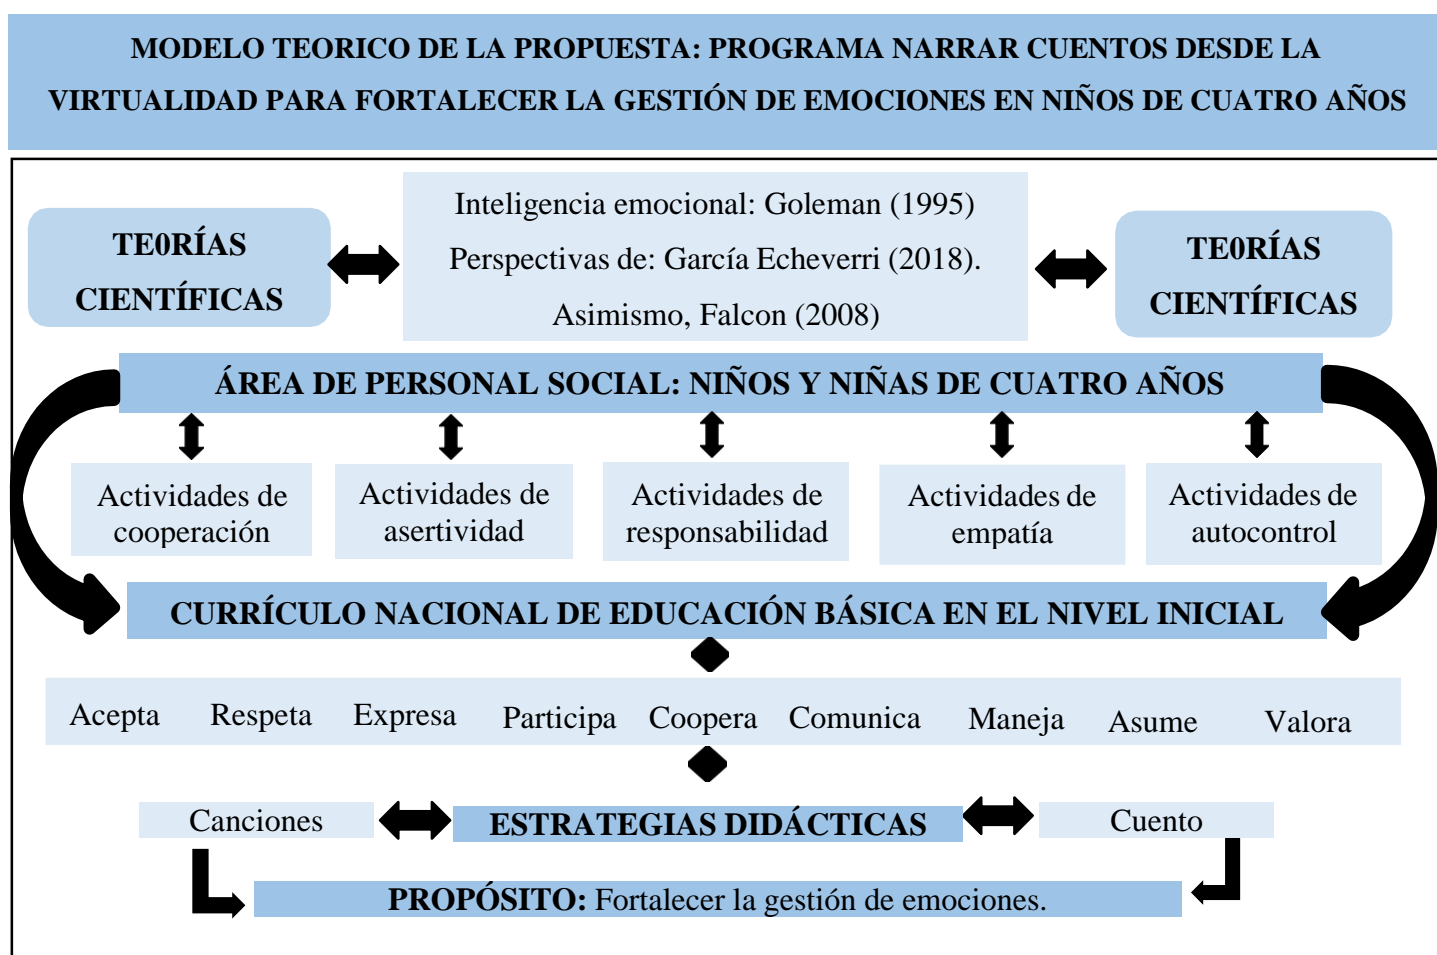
MODELO TEORICO DE LA PROPUESTA: PROGRAMA NARRAR CUENTOS DESDE LA VIRTUALIDAD PARA FORTALECER LA GESTIÓN DE EMOCIONES EN NIÑOS DE CUATRO AÑOS

TE0RÍAS CIENTÍFICAS

Inteligencia emocional: Goleman (1995)
Perspectivas de: García Echeverri (2018).
Asimismo, Falcon (2008)

TE0RÍAS CIENTÍFICAS

ÁREA DE PERSONAL SOCIAL: NIÑOS Y NIÑAS DE CUATRO AÑOS

Actividades de cooperación

Actividades de asertividad

Actividades de responsabilidad

Actividades de empatía

Actividades de autocontrol

CURRÍCULO NACIONAL DE EDUCACIÓN BÁSICA EN EL NIVEL INICIAL

Acepta Respeta Expresa Participa Coopera Comunica Maneja Asume Valora

Canciones

ESTRATEGIAS DIDÁCTICAS

Cuento

PROPÓSITO: Fortalecer la gestión de emociones.